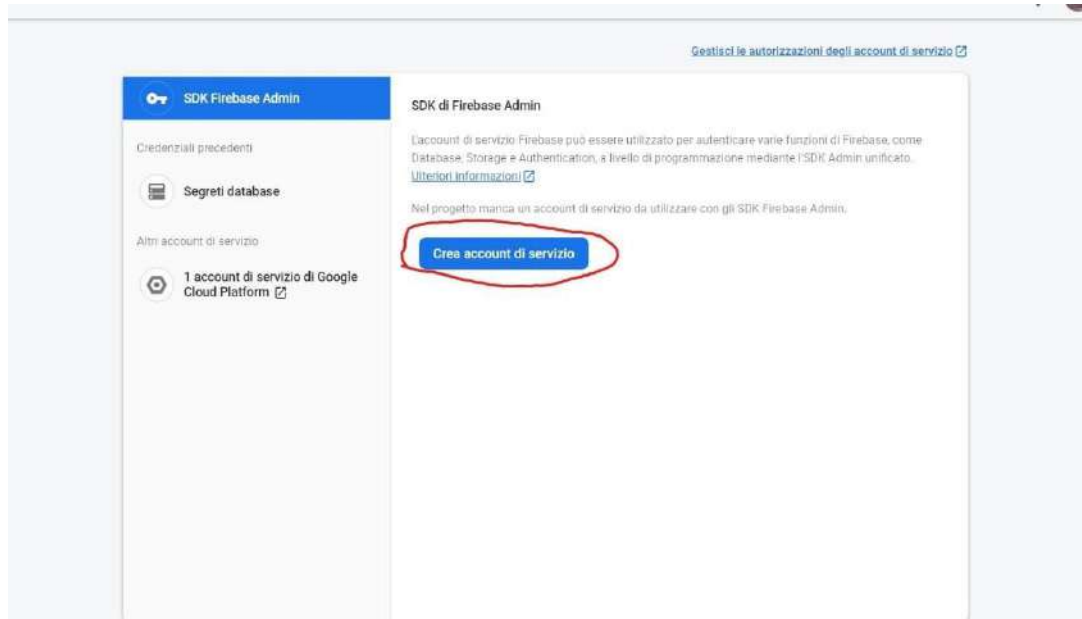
Gestisci le autorizzazioni degli account di servizio

SDK Firebase Admin

Credenziali precedenti

Segreti database

Altri account di servizio

1 account di servizio di Google Cloud Platform

SDK di Firebase Admin

L'account di servizio Firebase può essere utilizzato per autenticare varie funzioni di Firebase, come Database, Storage e Authentication, a livello di programmazione mediante l'SDK Admin unificato. Ulteriori informazioni

Nel progetto manca un account di servizio da utilizzare con gli SDK Firebase Admin.

Crea account di servizio